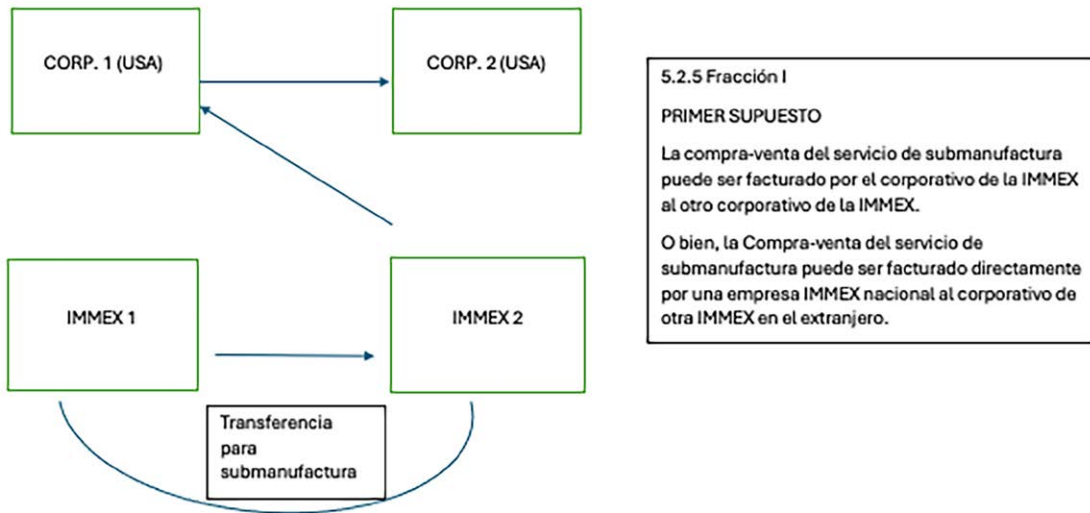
CORP. 1 (USA)

CORP. 2 (USA)

IMMEX 1

IMMEX 2

Transferencia para submanufactura

5.2.5 Fracción I

PRIMER SUPUESTO

La compra-venta del servicio de submanufactura puede ser facturado por el corporativo de la IMMEX al otro corporativo de la IMMEX.

O bien, la Compra-venta del servicio de submanufactura puede ser facturado directamente por una empresa IMMEX nacional al corporativo de otra IMMEX en el extranjero.